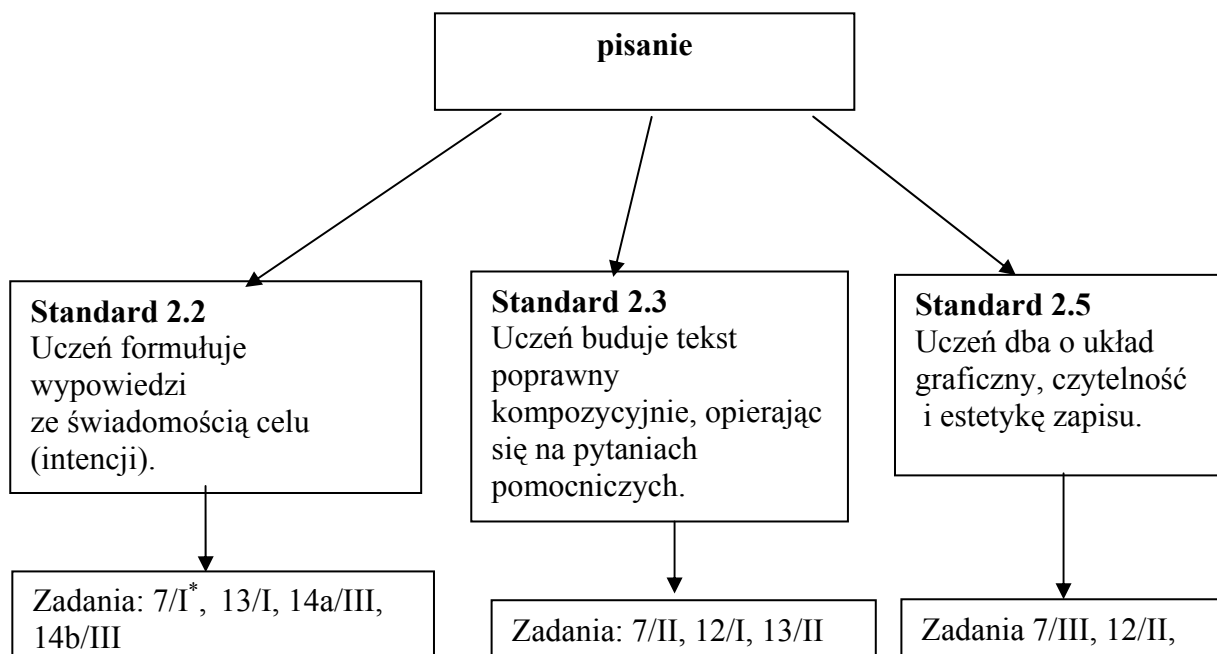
**pisanie**

**Standard 2.2**
Uczeń formułuje wypowiedzi ze świadomością celu (intencji).

Zadania: 7/I$^*$, 13/I, 14a/III, 14b/III

**Standard 2.3**
Uczeń buduje tekst poprawny kompozycyjnie, opierając się na pytaniach pomocniczych.

Zadania: 7/II, 12/I, 13/II

**Standard 2.5**
Uczeń dba o układ graficzny, czytelność i estetykę zapisu.

Zadania 7/III, 12/II,